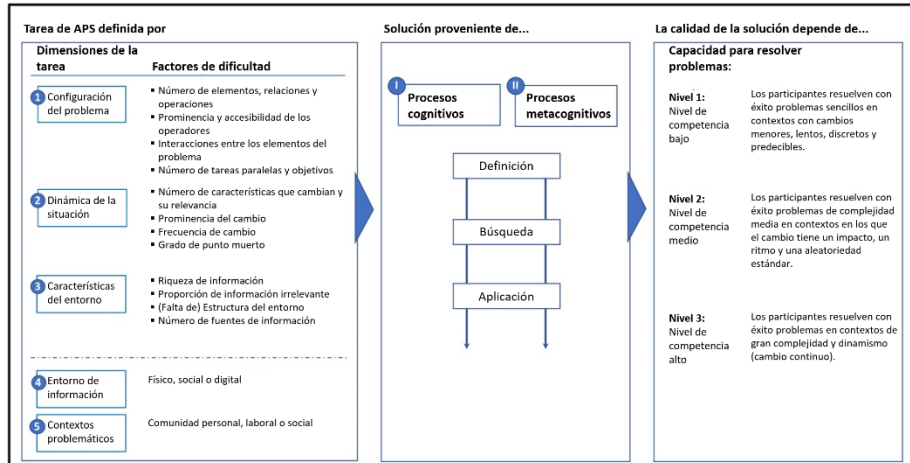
Tarea de APS definida por

Dimensiones de la tarea

Factores de dificultad

1 Configuración del problema

- Número de elementos, relaciones y operaciones
- Prominencia y accesibilidad de los operadores
- Interacciones entre los elementos del problema
- Número de tareas paralelas y objetivos

2 Dinámica de la situación

- Número de características que cambian y su relevancia
- Prominencia del cambio
- Frecuencia de cambio
- Grado de punto muerto

3 Características del entorno

- Riqueza de información
- Proporción de información irrelevante
- (Falta de) Estructura del entorno
- Número de fuentes de información

4 Entorno de información

Físico, social o digital

5 Contextos problemáticos

Comunidad personal, laboral o social

Solución proveniente de...

I Procesos cognitivos

II Procesos metacognitivos

Definición

Búsqueda

Aplicación

La calidad de la solución depende de...

Capacidad para resolver problemas:

Nivel 1: Nivel de competencia bajo

Los participantes resuelven con éxito problemas sencillos en contextos con cambios menores, lentos, discretos y predecibles.

Nivel 2: Nivel de competencia medio

Los participantes resuelven con éxito problemas de complejidad media en contextos en los que el cambio tiene un impacto, un ritmo y una aleatoriedad estándar.

Nivel 3: Nivel de competencia alto

Los participantes resuelven con éxito problemas en contextos de gran complejidad y dinamismo (cambio continuo).